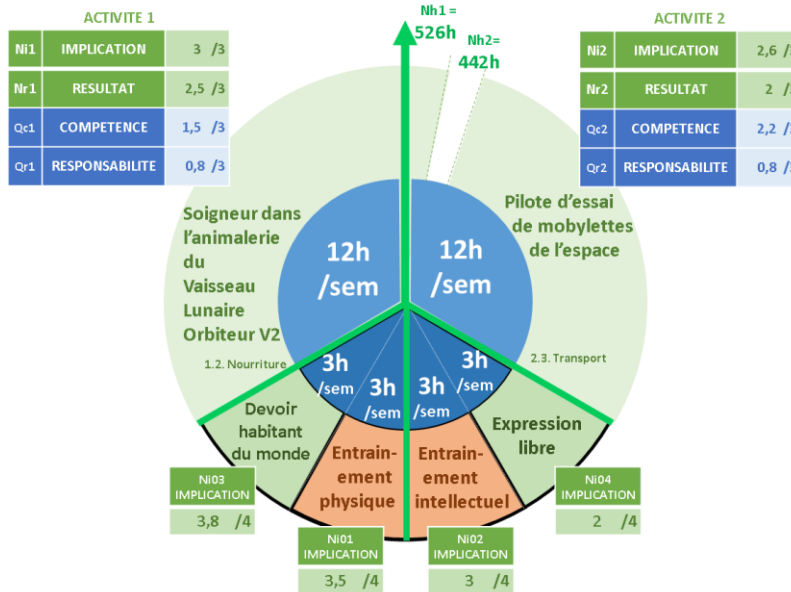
ACTIVITE 1

| Ni1 | IMPLICATION | 3 /3 |
|---|---|---|
| Nr1 | RESULTAT | 2,5 /3 |
| Qc1 | COMPETENCE | 1,5 /3 |
| Qr1 | RESPONSABILITE | 0,8 /3 |

Nh1 = 526h

Nh2= 442h

ACTIVITE 2

| Ni2 | IMPLICATION | 2,6 / |
|---|---|---|
| Nr2 | RESULTAT | 2 / |
| Qc2 | COMPETENCE | 2,2 / |
| Qr2 | RESPONSABILITE | 0,8 / |

Soigneur dans l'animalerie du Vaisseau Lunaire Orbiteur V2

12h /sem

12h /sem

Pilote d'essai de mobylettes de l'espace

1.2. Nourriture

2.3. Transport

3h /sem

3h /sem

3h /sem

3h /sem

Devoir habitant du monde

Entrainement physique

Entrainement intellectuel

Expression libre

Ni03 IMPLICATION
3,8 /4

Ni01 IMPLICATION
3,5 /4

Ni02 IMPLICATION
3 /4

Ni04 IMPLICATION
2 /4